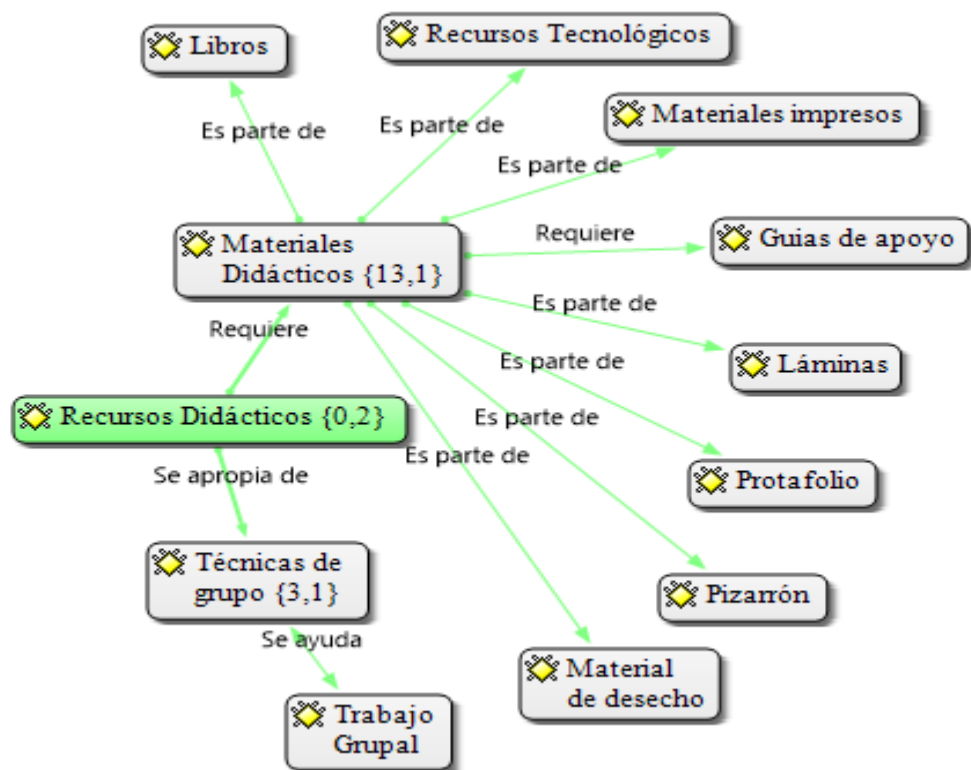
Libros

Recursos Tecnológicos

Materiales impresos

Es parte de

Es parte de

Es parte de

Materiales Didácticos {13,1}

Requiere

Guias de apoyo

Es parte de

Láminas

Requiere

Es parte de

Recursos Didácticos {0,2}

Es parte de

Es parte de

Protafolio

Se apropia de

Pizarrón

Técnicas de grupo {3,1}

Se ayuda

Material de desecho

Trabajo Grupal